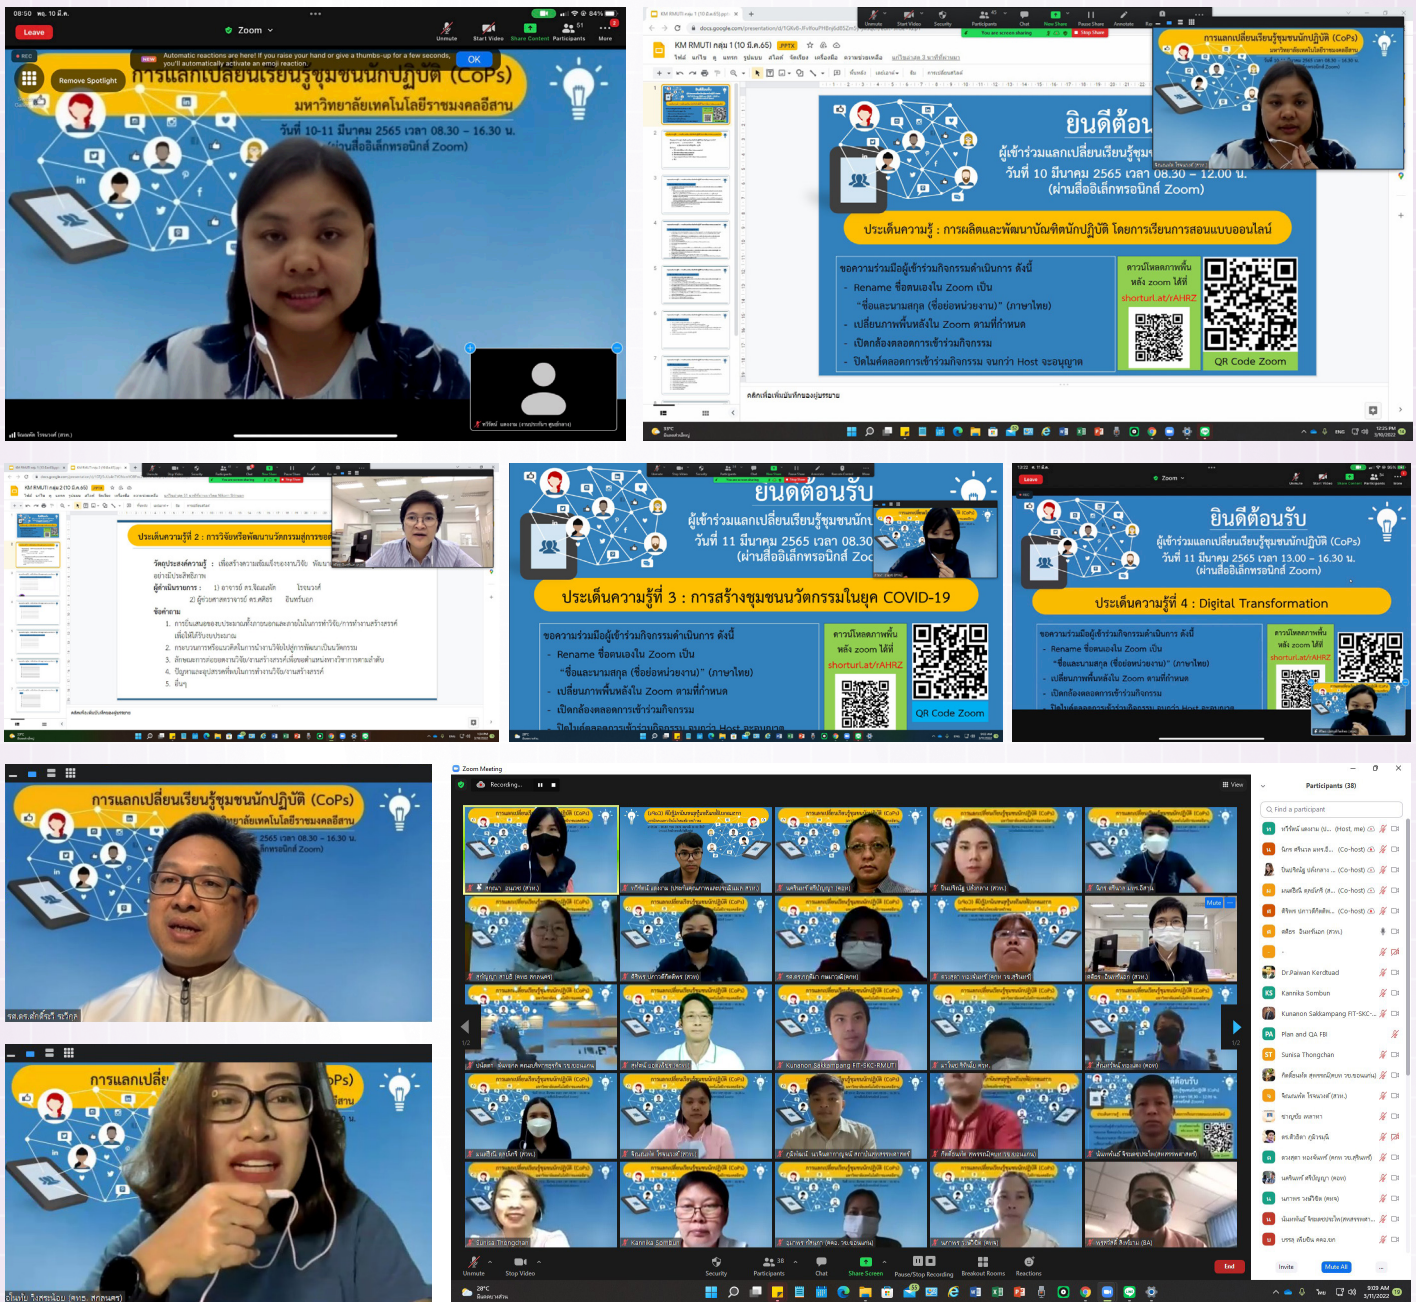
08:50 พฤ. 10 มี.ค.
Leave
Zoom
Unmute Start Video Share Content Participants More
Automatic reactions are here! If you raise your hand or give a thumbs-up for a few seconds, you'll automatically activate an emoji reaction.
OK
Remove Spotlight
การแลกเปลี่ยนเรียนรู้ชุมชนนักปฏิบัติ (CoPs)
มหาวิทยาลัยเทคโนโลยีราชมงคลอีสาน
วันที่ 10-11 มีนาคม 2565 เวลา 08.30 – 16.30 น.
(ผ่านสื่ออิเล็กทรอนิกส์ Zoom)

KM RMUTI กลุ่ม 1 (10 มี.ค.65)
ยินดีต้อนรับ
ผู้เข้าร่วมแลกเปลี่ยนเรียนรู้ชุมชน
วันที่ 10 มีนาคม 2565 เวลา 08.30 – 12.00 น.
(ผ่านสื่ออิเล็กทรอนิกส์ Zoom)
ประเด็นความรู้ : การผลิตและพัฒนาบัณฑิตนักปฏิบัติ โดยการเรียนการสอนแบบออนไลน์
ขอความร่วมมือผู้เข้าร่วมกิจกรรมดำเนินการ ดังนี้
- Rename ชื่อตนเองใน Zoom เป็น
"ชื่อและนามสกุล (ชื่อย่อหน่วยงาน)" (ภาษาไทย)
- เปลี่ยนภาพพื้นหลังใน Zoom ตามที่กำหนด
- เปิดกล้องตลอดการเข้าร่วมกิจกรรม
- ปิดไมค์ตลอดการเข้าร่วมกิจกรรม จนกว่า Host จะอนุญาต
ดาวน์โหลดภาพพื้นหลัง zoom ได้ที่
shorturl.at/rAHRZ
QR Code Zoom

ประเด็นความรู้ที่ 2 : การวิจัยหรือพัฒนานวัตกรรมสู่การขอ

ยินดีต้อนรับ
ผู้เข้าร่วมแลกเปลี่ยนเรียนรู้ชุมชนนัก
วันที่ 11 มีนาคม 2565 เวลา 08.30
(ผ่านสื่ออิเล็กทรอนิกส์ Zoo
ประเด็นความรู้ที่ 3 : การสร้างชุมชนนวัตกรรมในยุค COVID-19
ขอความร่วมมือผู้เข้าร่วมกิจกรรมดำเนินการ ดังนี้
- Rename ชื่อตนเองใน Zoom เป็น
"ชื่อและนามสกุล (ชื่อย่อหน่วยงาน)" (ภาษาไทย)
- เปลี่ยนภาพพื้นหลังใน Zoom ตามที่กำหนด
- เปิดกล้องตลอดการเข้าร่วมกิจกรรม
ดาวน์โหลดภาพพื้นหลัง zoom ได้ที่
shorturl.at/rAHRZ
QR Code Zoom

Leave
ยินดีต้อนรับ
ผู้เข้าร่วมแลกเปลี่ยนเรียนรู้ชุมชนนักปฏิบัติ (CoPs)
วันที่ 11 มีนาคม 2565 เวลา 13.00 – 16.30 น.
(ผ่านสื่ออิเล็กทรอนิกส์ Zoom)
ประเด็นความรู้ที่ 4 : Digital Transformation
ขอความร่วมมือผู้เข้าร่วมกิจกรรมดำเนินการ ดังนี้
- Rename ชื่อตนเองใน Zoom เป็น
"ชื่อและนามสกุล (ชื่อย่อหน่วยงาน)" (ภาษาไทย)
- เปลี่ยนภาพพื้นหลังใน Zoom ตามที่กำหนด
- เปิดกล้องตลอดการเข้าร่วมกิจกรรม
ดาวน์โหลดภาพพื้นหลัง zoom ได้ที่
shorturl.at/rAHRZ

การแลกเปลี่ยนเรียนรู้ชุมชนนักปฏิบัติ (CoPs)
2565 เวลา 08.30 – 16.30 น.
รศ.ดร.ศักดิ์ชัย ระวีกุล

การแลกเปลี่ย
ปีแอ้ม วีงสระน้อย (สวทช. สกลนคร)

Zoom Meeting
Recording...
View
Participants (38)
Find a participant
Dr.Paiwan Kerdbaud
Kannika Somboon
Kunanon Saikampang FIT-SKC-RMUTI
Plan and QA FBI
Sunisa Thongchan
Kannika Somboon
Sunisa Thongchan
Invite
Mute All
Unmute Stop Video Security Participants Chat Share Screen Pause/Stop Recording Breakout Rooms Reactions
End